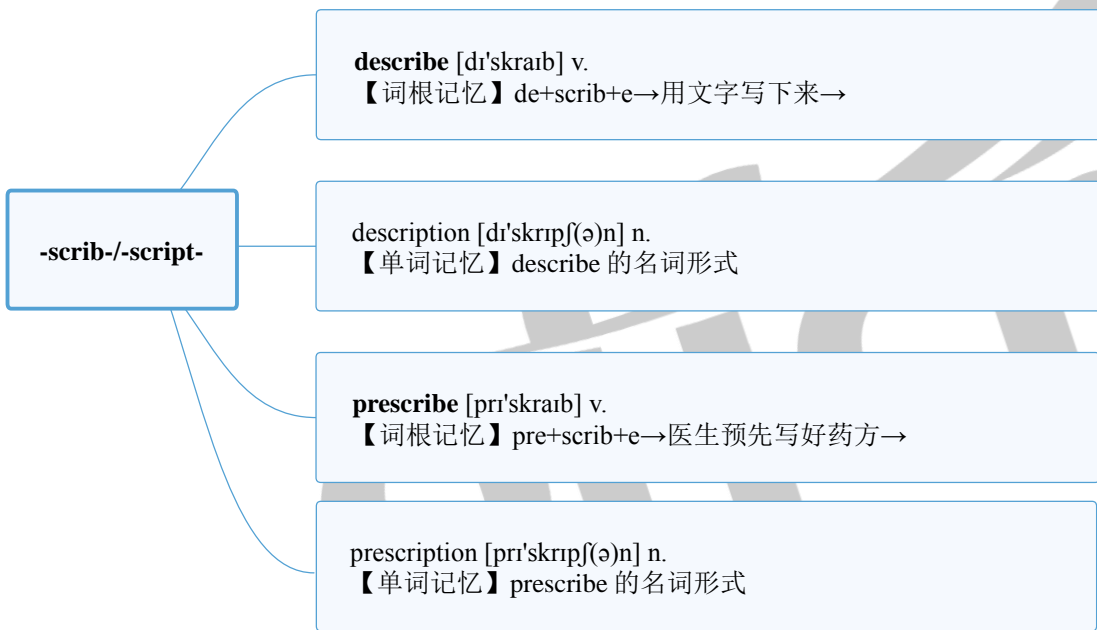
-scrib-/-script-

**describe** [dɪ'skraɪb] v.
【词根记忆】de+scrib+e→用文字写下来→

description [dɪ'skrɪpʃ(ə)n] n.
【单词记忆】describe 的名词形式

**prescribe** [prɪ'skraɪb] v.
【词根记忆】pre+scrib+e→医生预先写好药方→

prescription [prɪ'skrɪpʃ(ə)n] n.
【单词记忆】prescribe 的名词形式